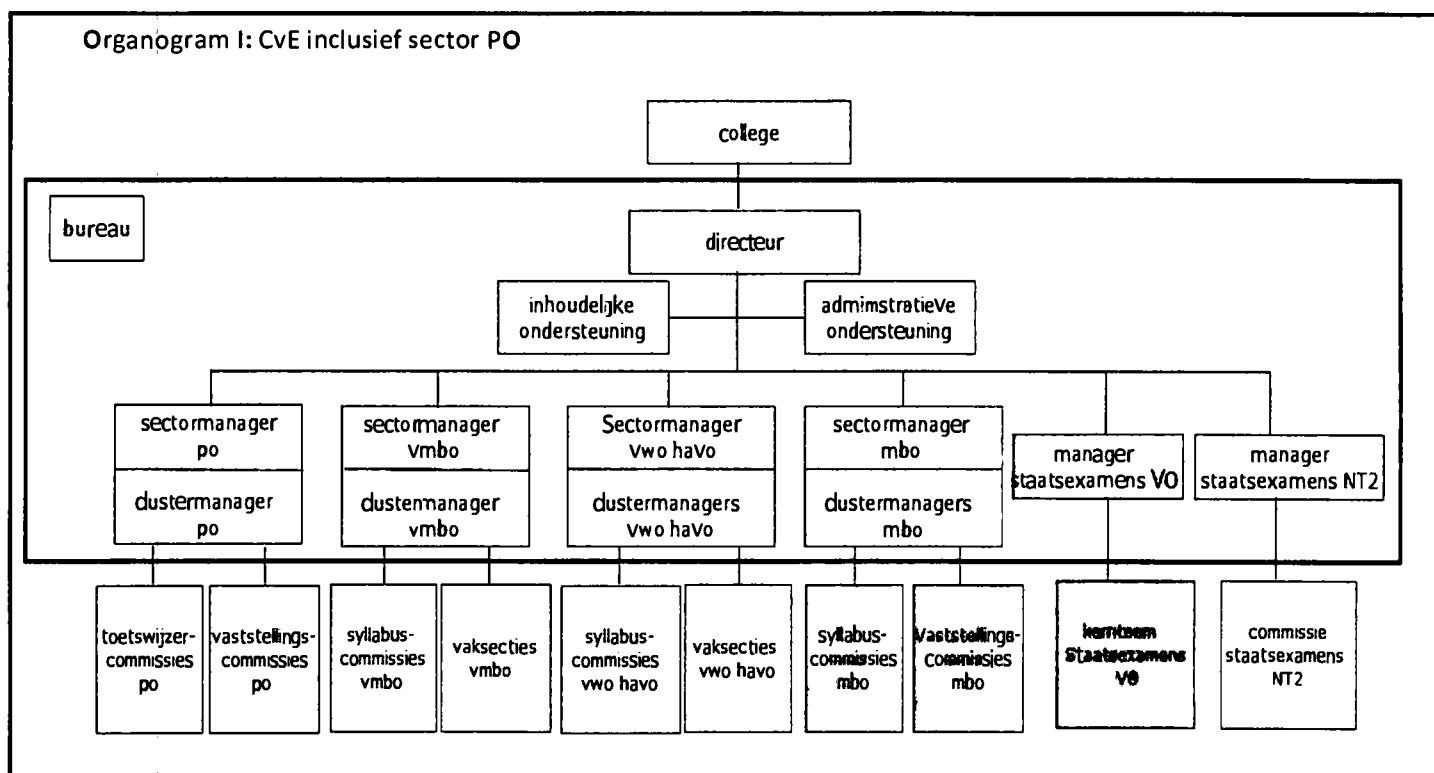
Organogram I: CvE inclusief sector PO

college

bureau

directeur

inhoudelijke ondersteuning

administratieve ondersteuning

sectormanager po

clustermanager po

sectormanager vmbo

clustermanager vmbo

Sectormanager vwo havo

clustermanagers vwo havo

sectormanager mbo

clustermanagers mbo

manager staatsexamens VO

manager staatsexamens NT2

toetswijzer-commissies po

vaststellings-commissies po

syllabus-commissies vmbo

vaksecties vmbo

syllabus-commissies vwo havo

vaksecties vwo havo

syllabus-commissies mbo

Vaststellings-commissies mbo

kernteam Staatsexamens VO

commissie staatsexamens NT2